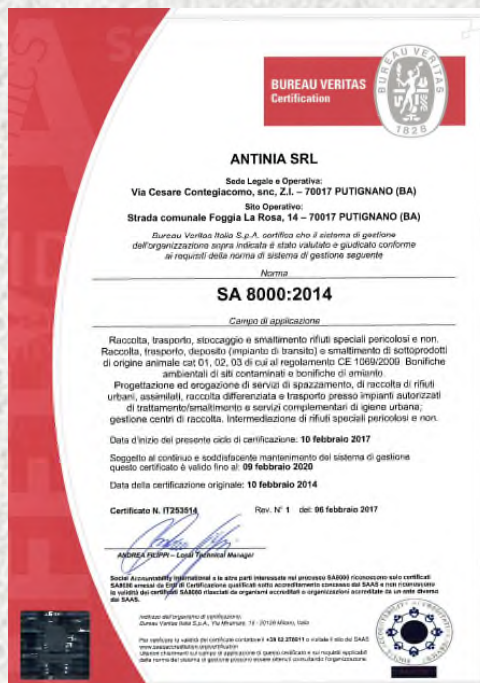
BUREAU VERITAS
Certification

BUREAU VERITAS
1828

ANTINIA SRL

Sede Legale e Operativa:
Via Cesare Contegiacomo, snc, Z.I. – 70017 PUTIGNANO (BA)
Sito Operativo:
Strada comunale Foggia La Rosa, 14 – 70017 PUTIGNANO (BA)

Bureau Veritas Italia S.p.A. certifica che il sistema di gestione dell'organizzazione sopra indicata è stato valutato e giudicato conforme ai requisiti della norma di sistema di gestione seguente

Norma

SA 8000:2014

Campo di applicazione

Raccolta, trasporto, stoccaggio e smaltimento rifiuti speciali pericolosi e non. Raccolta, trasporto, deposito (impianto di transito) e smaltimento di sottoprodotti di origine animale cat 01, 02, 03 di cui al regolamento CE 1069/2009. Bonifiche ambientali di siti contaminati e bonifiche di amianto.
Progettazione ed erogazione di servizi di spazzamento, di raccolta di rifiuti urbani, assimilati, raccolta differenziata e trasporto presso impianti autorizzati di trattamento/smaltimento e servizi complementari di igiene urbana; gestione centri di raccolta. Intermediazione di rifiuti speciali pericolosi e non.

Data d'inizio del presente ciclo di certificazione: 10 febbraio 2017

Soggetto al continuo e soddisfacente mantenimento del sistema di gestione questo certificato è valido fino al: 09 febbraio 2020

Data della certificazione originale: 10 febbraio 2014

Certificato N. IT253514 Rev. N° 1 del: 06 febbraio 2017

ANDREA FILIPPI – Local Technical Manager

Social Accountability International e le altre parti interessate nel processo SA8000 riconoscono solo certificati SA8000 emessi da Enti di Certificazione qualificati sotto accreditamento concesso dal SAAS e non riconoscono la validità dei certificati SA8000 rilasciati da organismi accreditati o organizzazioni accreditate da un ente diverso dal SAAS.

Indirizzo dell'organismo di certificazione: Bureau Veritas Italia S.p.A., Via Miramare, 15 - 20126 Milano, Italia

Per verificare la validità del certificato contattare il +39 02.270911 o visitate il sito del SAAS www.saasaccreditation.org/certification
Ulteriori chiarimenti sul campo di applicazione di questo certificato e sui requisiti applicabili della norma del sistema di gestione possono essere ottenuti consultando l'organizzazione.

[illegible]